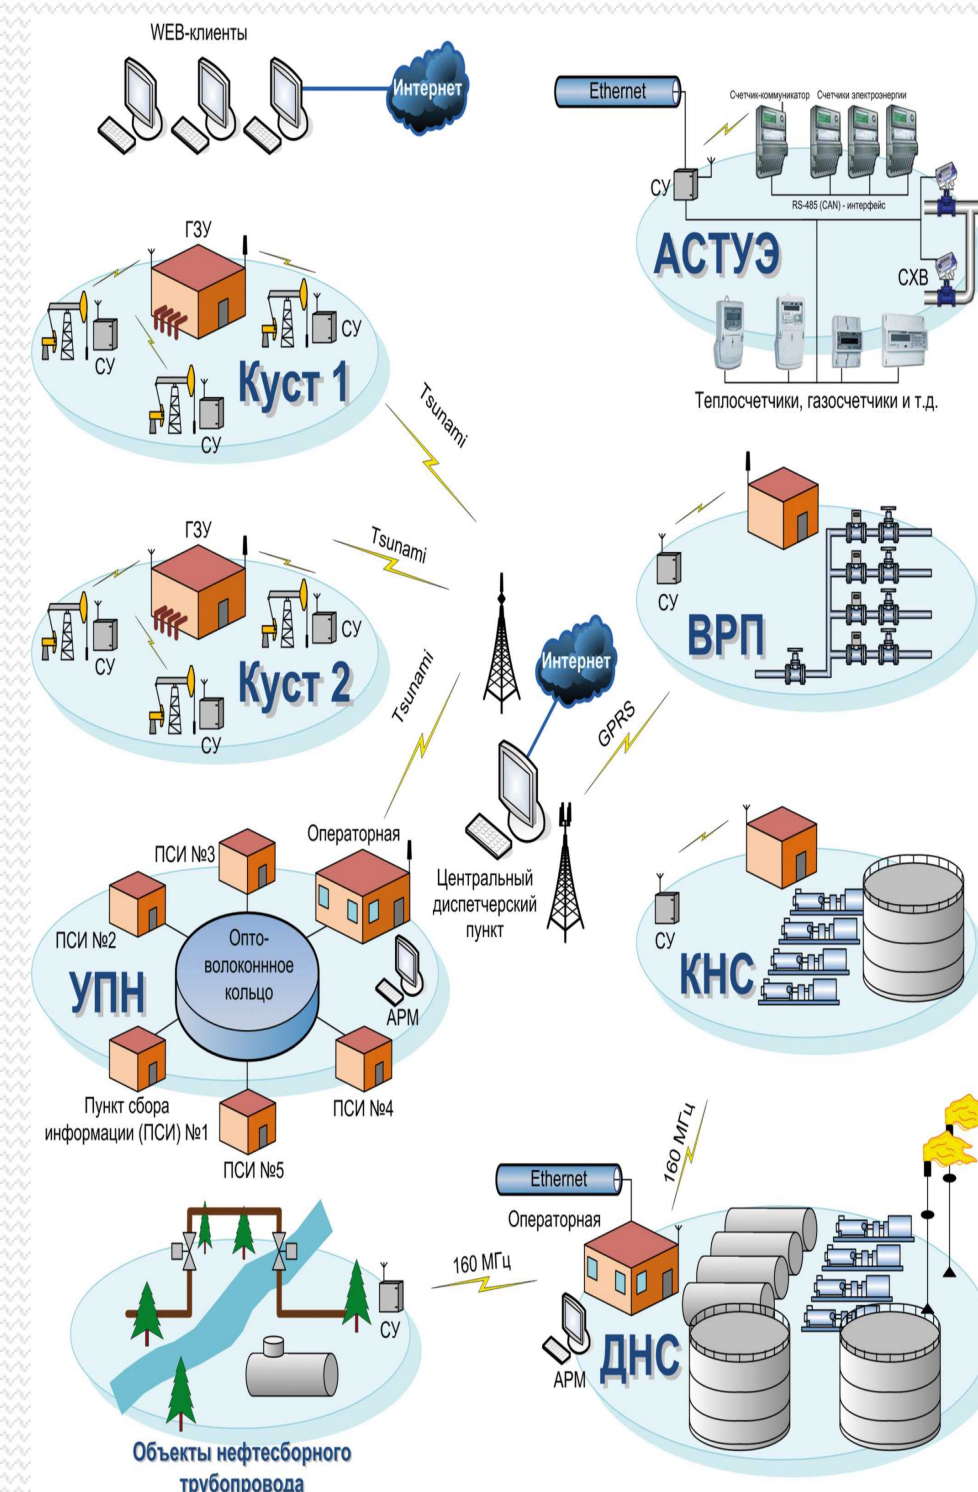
WEB-клиенты

Интернет

Ethernet

Счетчик-коммуникатор Счетчики электроэнергии

СУ

RS-485 (CAN) - интерфейс

АСТУЭ

СХВ

Теплосчетчики, газосчетчики и т.д.

ГЗУ

СУ

СУ

Куст 1

СУ

Tsunami

ГЗУ

Tsunami

СУ

СУ

Куст 2

СУ

Tsunami

СУ

ВРП

Интернет

GPRS

Операторная

ПСИ №3

Центральный диспетчерский пункт

СУ

КНС

ПСИ №2

Опто-волоконнное кольцо

УПН

АРМ

Пункт сбора информации (ПСИ) №1

ПСИ №4

ПСИ №5

160 МГц

Ethernet

Операторная

160 МГц

СУ

АРМ

ДНС

Объекты нефтесборного трубопровода